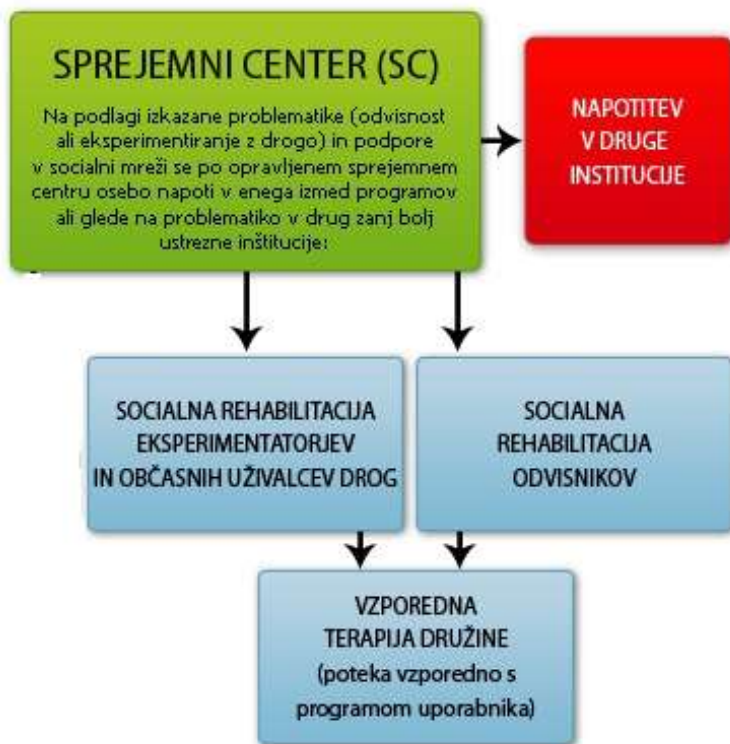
SPREJEMNI CENTER (SC)

Na podlagi izkazane problematike (odvisnost ali eksperimentiranje z drogo) in podpore v socialni mreži se po opravljenem sprejemnem centru osebo napoti v enega izmed programov ali glede na problematiko v drug zanj bolj ustrezne inštitucije:

NAPOTITEV V DRUGE INSTITUCIJE

SOCIALNA REHABILITACIJA EKSPERIMENTATORJEV IN OBČASNIH UŽIVALCEV DROG

SOCIALNA REHABILITACIJA ODVISNIKOV

VZPOREDNA TERAPIJA DRUŽINE (poteka vzporedno s programom uporabnika)